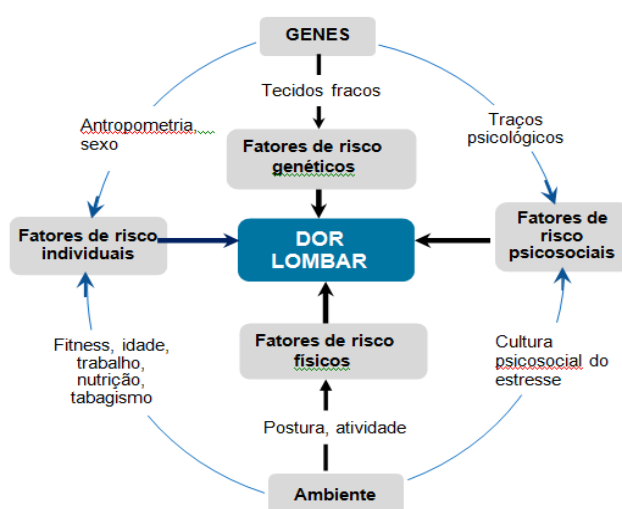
GENES

Tecidos fracos

Antropometria, sexo

Traços psicológicos

Fatores de risco genéticos

Fatores de risco individuais

DOR LOMBAR

Fatores de risco psicosociais

Fitness, idade, trabalho, nutrição, tabagismo

Fatores de risco físicos

Cultura psicosocial do estresse

Postura, atividade

Ambiente